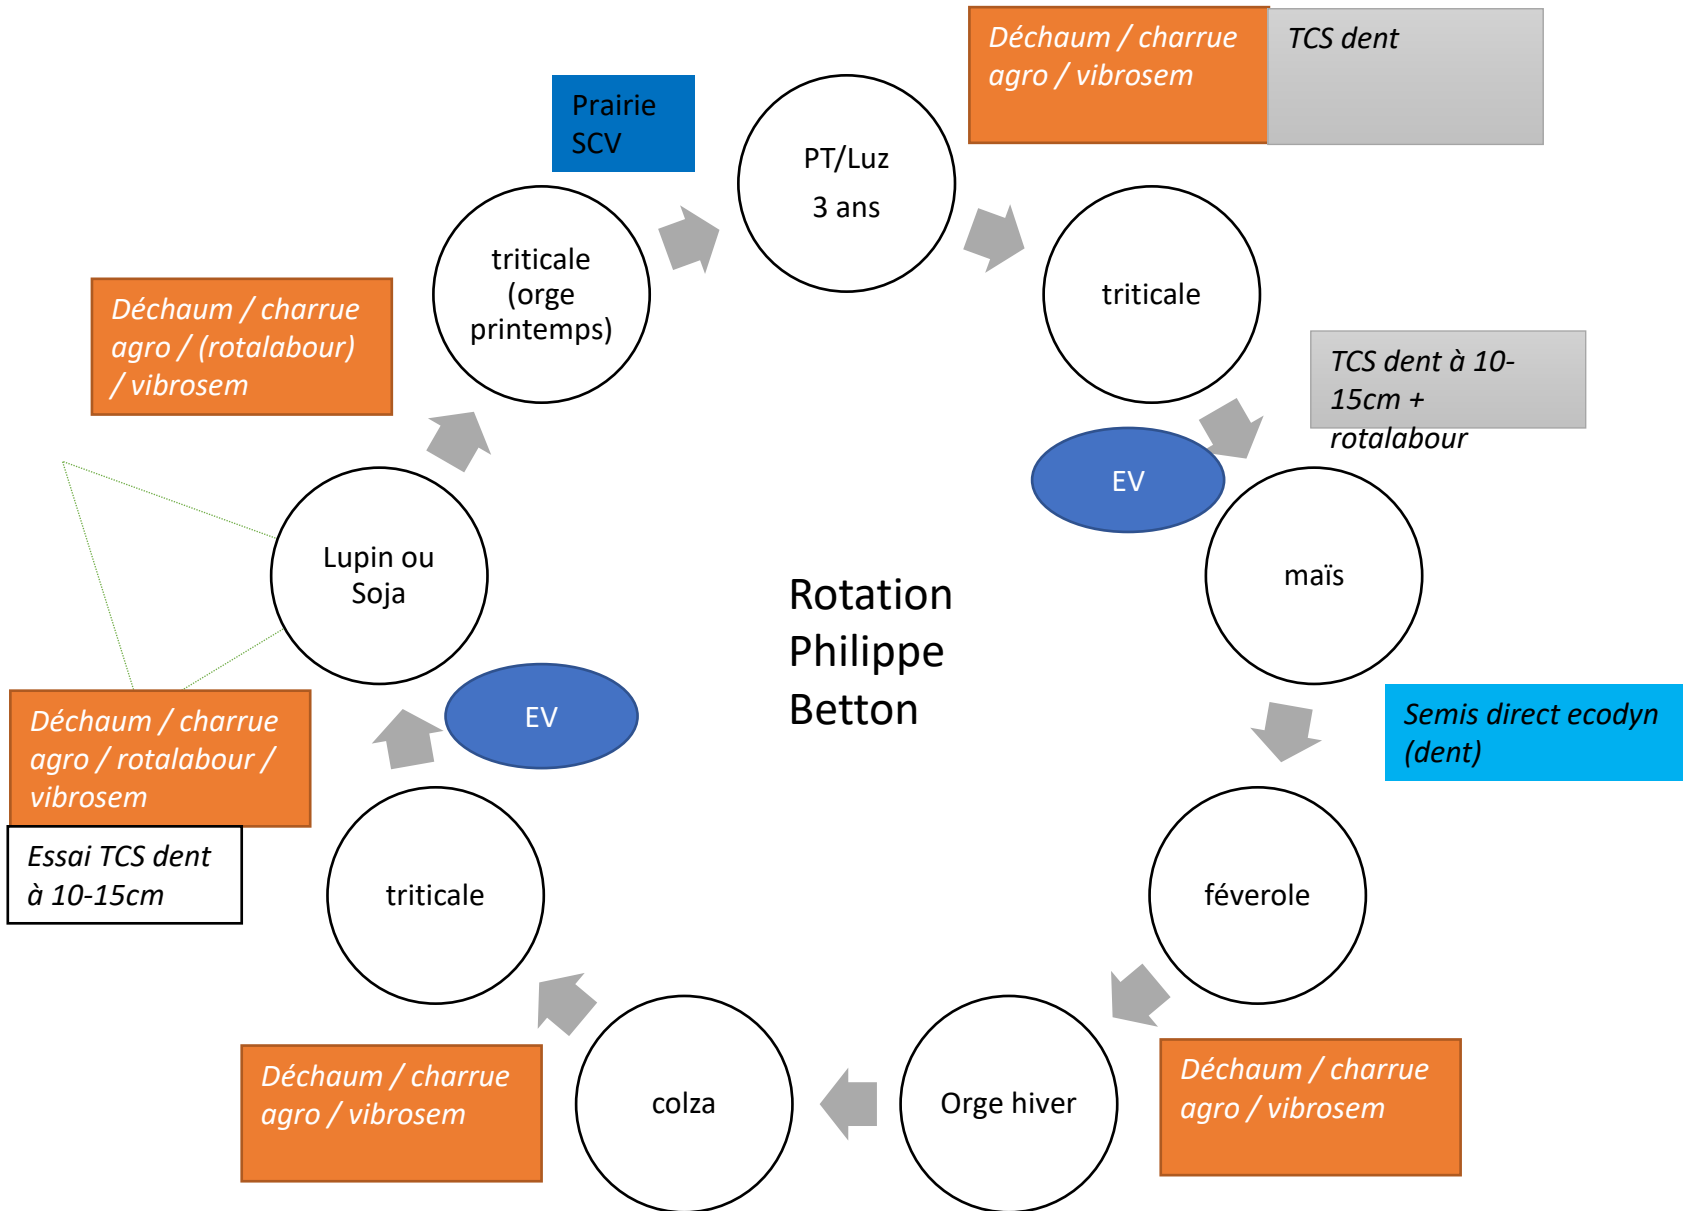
Déchaum / charrue agro / vibrosem

TCS dent

Prairie SCV

PT/Luz
3 ans

triticale (orge printemps)

triticale

Déchaum / charrue agro / (rotalabour) / vibrosem

TCS dent à 10-15cm + rotalabour

EV

maïs

Lupin ou Soja

Rotation Philippe Betton

Semis direct ecodyn (dent)

Déchaum / charrue agro / rotalabour / vibrosem

EV

Essai TCS dent à 10-15cm

triticale

féverole

colza

Orge hiver

Déchaum / charrue agro / vibrosem

Déchaum / charrue agro / vibrosem